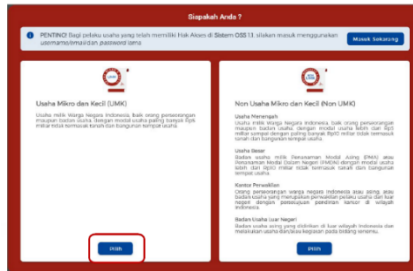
Siapakah Anda ?

PENTING! Bagi pelaku usaha yang telah memiliki Hak Akses di Sistem OSS 1.1, silakan masuk menggunakan username/email dan password lama

Masuk Sekarang

Usaha Mikro dan Kecil (UMK)

Usaha milik Warga Negara Indonesia baik orang perseorangan maupun badan usaha, dengan modal usaha paling banyak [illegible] miliar tidak termasuk tanah dan bangunan tempat usaha

PILIH

Non Usaha Mikro dan Kecil (Non UMK)

Usaha Menengah
Usaha milik Warga Negara Indonesia baik orang perseorangan maupun badan usaha dengan modal usaha lebih dari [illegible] miliar sampai dengan paling banyak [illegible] miliar tidak termasuk tanah dan bangunan tempat usaha

Usaha Besar
Badan usaha milik Penanaman Modal Asing (PMA) atau Penanaman Modal Dalam Negeri (PMDN) dengan modal usaha lebih dari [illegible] miliar tidak termasuk tanah dan bangunan tempat usaha

Kantor Perwakilan
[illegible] Indonesia atau asing atau badan usaha yang merupakan perwakilan pelaku usaha luar negeri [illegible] Indonesia

Badan Usaha Luar Negeri
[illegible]

PILIH